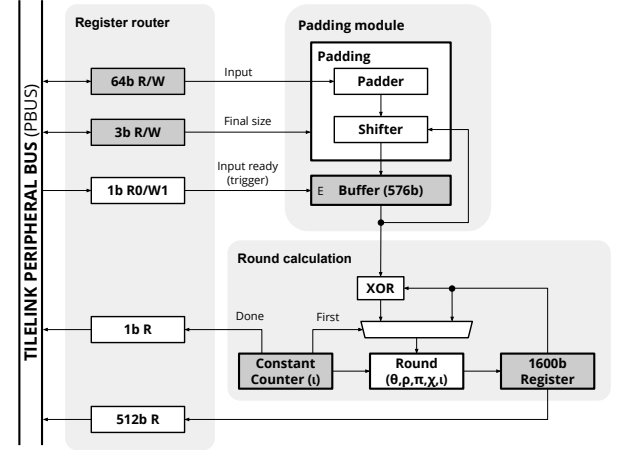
TILELINK PERIPHERAL BUS (PBUS)

Register router

64b R/W

3b R/W

1b R0/W1

1b R

512b R

Padding module

Padding

Input

Padder

Final size

Shifter

Input ready (trigger)

E

Buffer (576b)

Round calculation

XOR

Done

First

Constant Counter (ι)

Round (θ,ρ,π,χ,ι)

1600b Register